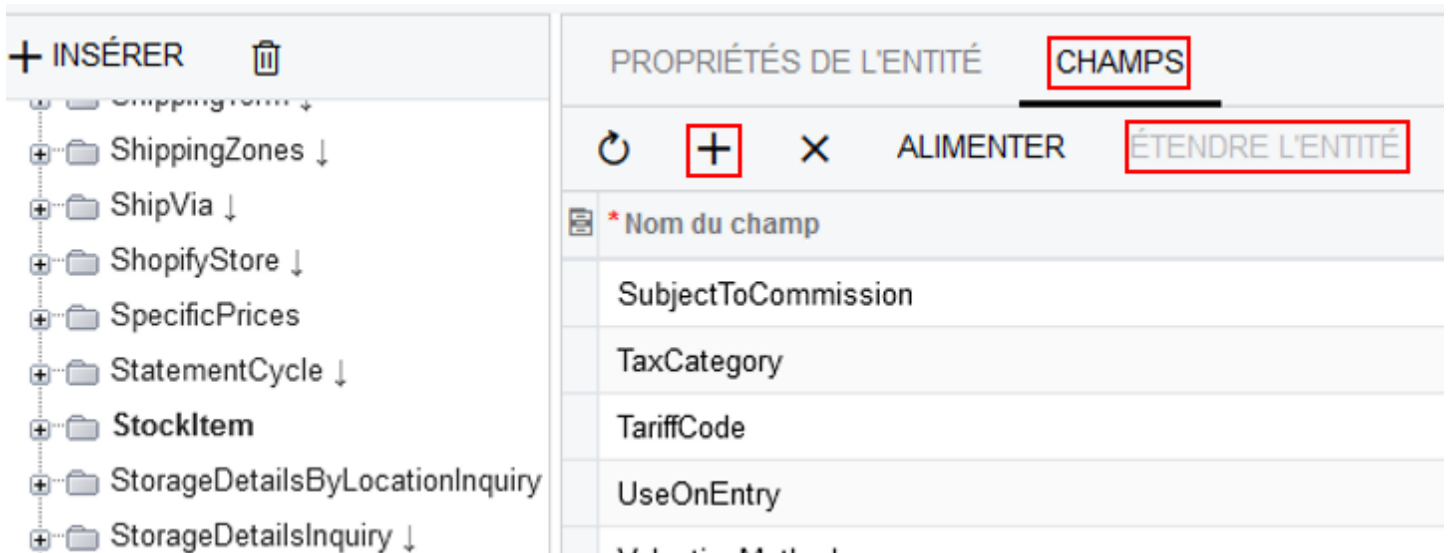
+ INSÉRER

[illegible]
ShippingZones ↓
ShipVia ↓
ShopifyStore ↓
SpecificPrices
StatementCycle ↓
StockItem
StorageDetailsByLocationInquiry
StorageDetailsInquiry ↓

PROPRIÉTÉS DE L'ENTITÉ CHAMPS

+ × ALIMENTER ÉTENDRE L'ENTITÉ

| * Nom du champ |
|---|
| SubjectToCommission |
| TaxCategory |
| TariffCode |
| UseOnEntry |
| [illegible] |